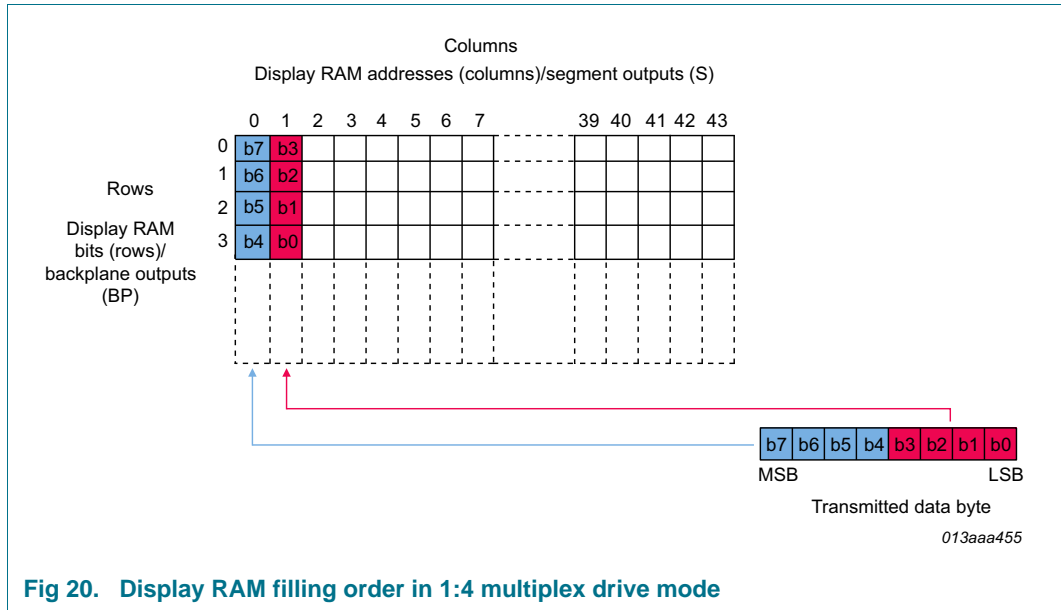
Columns
Display RAM addresses (columns)/segment outputs (S)

0 1 2 3 4 5 6 7 39 40 41 42 43

0 b7 b3
1 b6 b2
2 b5 b1
3 b4 b0

Rows

Display RAM bits (rows)/ backplane outputs (BP)

b7 b6 b5 b4 b3 b2 b1 b0
MSB LSB
Transmitted data byte

013aaa455

Fig 20. Display RAM filling order in 1:4 multiplex drive mode